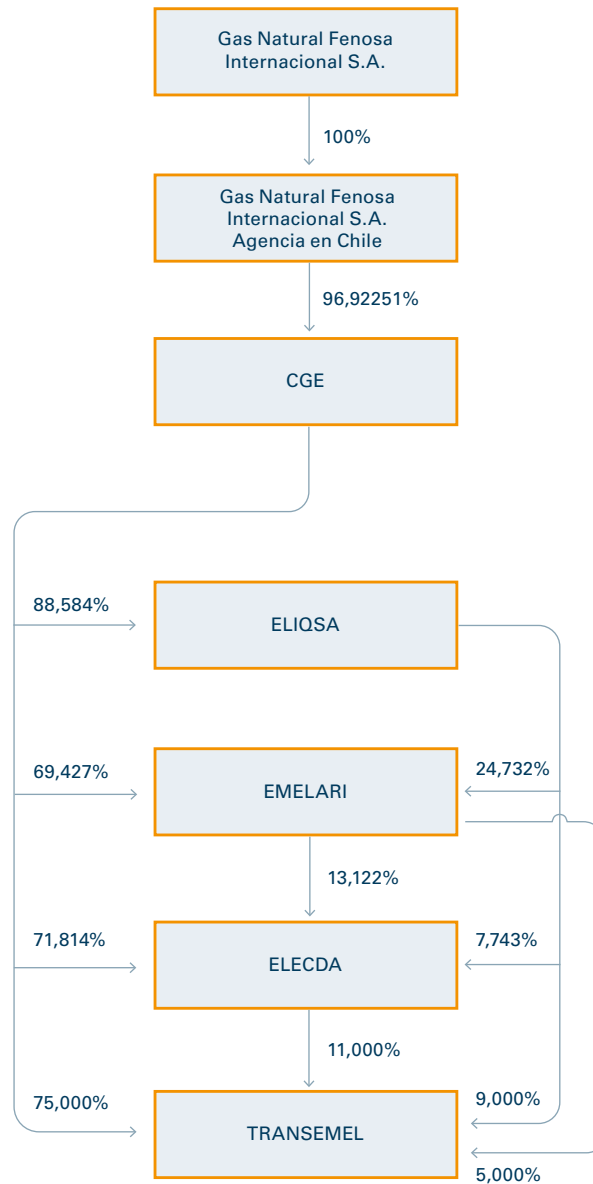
Gas Natural Fenosa Internacional S.A.

100%

Gas Natural Fenosa Internacional S.A. Agencia en Chile

96,92251%

CGE

88,584%

ELIQSA

69,427%

EMELARI

24,732%

13,122%

71,814%

ELECDA

7,743%

11,000%

75,000%

TRANSEMEL

9,000%

5,000%